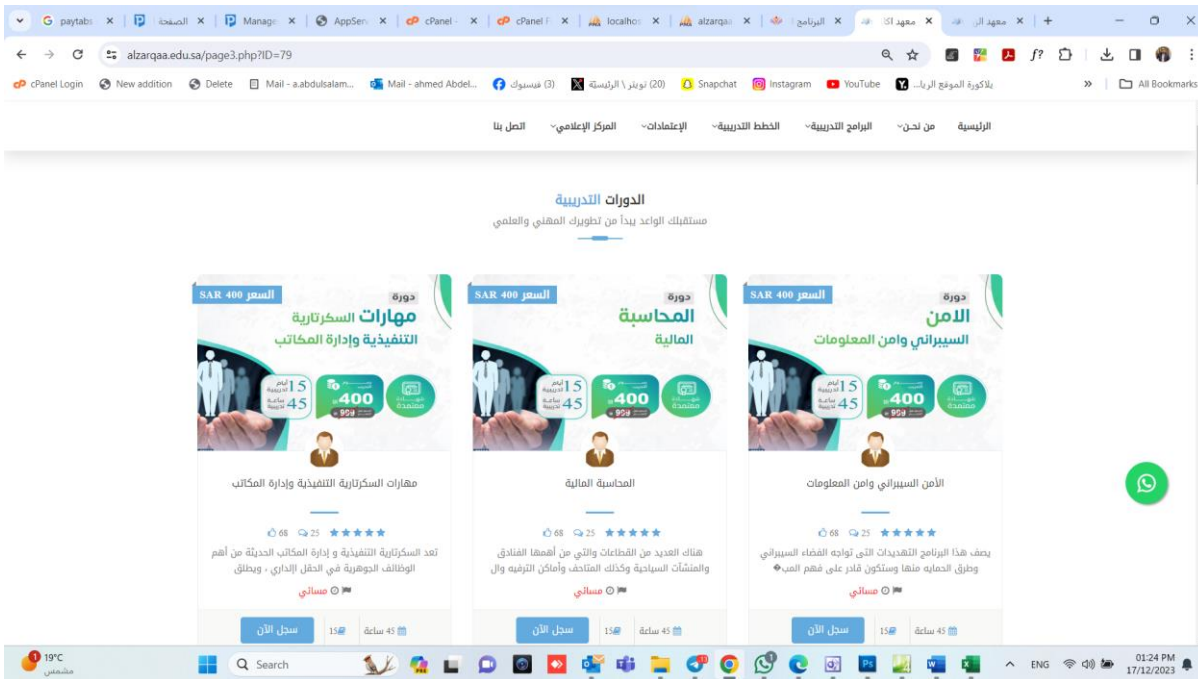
G paytabs | الصفحة | Manage | AppServ | cPanel | cPanel | localhost | alzarqaa | البرنامج | معهد الـ | معهد الز

alzarqaa.edu.sa/page3.php?ID=79

cPanel Login | New addition | Delete | Mail - a.abdulsalam... | Mail - ahmed Abdel... | (3) فيسبوك | (20) تويتر \ الرئيسة | Snapchat | Instagram | YouTube | بلاكورة الموقع الريا... | All Bookmarks

الرئيسية | من نحن | البرامج التدريبية | الخطط التدريبية | الإعتمادات | المركز الإعلامي | اتصل بنا

الدورات التدريبية
مستقبلك الواعد يبدأ من تطويرك المهني والعلمي

السعر 400 SAR
دورة
الامن
السيبراني وامن المعلومات
15 أيام تدريبية
45 ساعة تدريبية
400
شهادة معتمدة

الأمن السيبراني وامن المعلومات
68 25
يصف هذا البرنامج التهديدات التى تواجه الفضاء السيبراني وطرق الحمايه منها وستكون قادر على فهم المب�
مسائي
45 ساعة 15
سجل الآن

السعر 400 SAR
دورة
المحاسبة
المالية
15 أيام تدريبية
45 ساعة تدريبية
400
شهادة معتمدة

المحاسبة المالية
68 25
هناك العديد من القطاعات والتي من أهمها الفنادق والمنشآت السياحية وكذلك المتاحف وأماكن الترفيه وال
مسائي
45 ساعة 15
سجل الآن

السعر 400 SAR
دورة
مهارات السكرتارية
التنفيذية وإدارة المكاتب
15 أيام تدريبية
45 ساعة تدريبية
400
شهادة معتمدة

مهارات السكرتارية التنفيذية وإدارة المكاتب
68 25
تعد السكرتارية التنفيذية و إدارة المكاتب الحديثة من أهم الوظائف الجوهرية في الحقل الإداري ، ويطلق
مسائي
45 ساعة 15
سجل الآن

19°C مشمس
Search
ENG 01:24 PM 17/12/2023